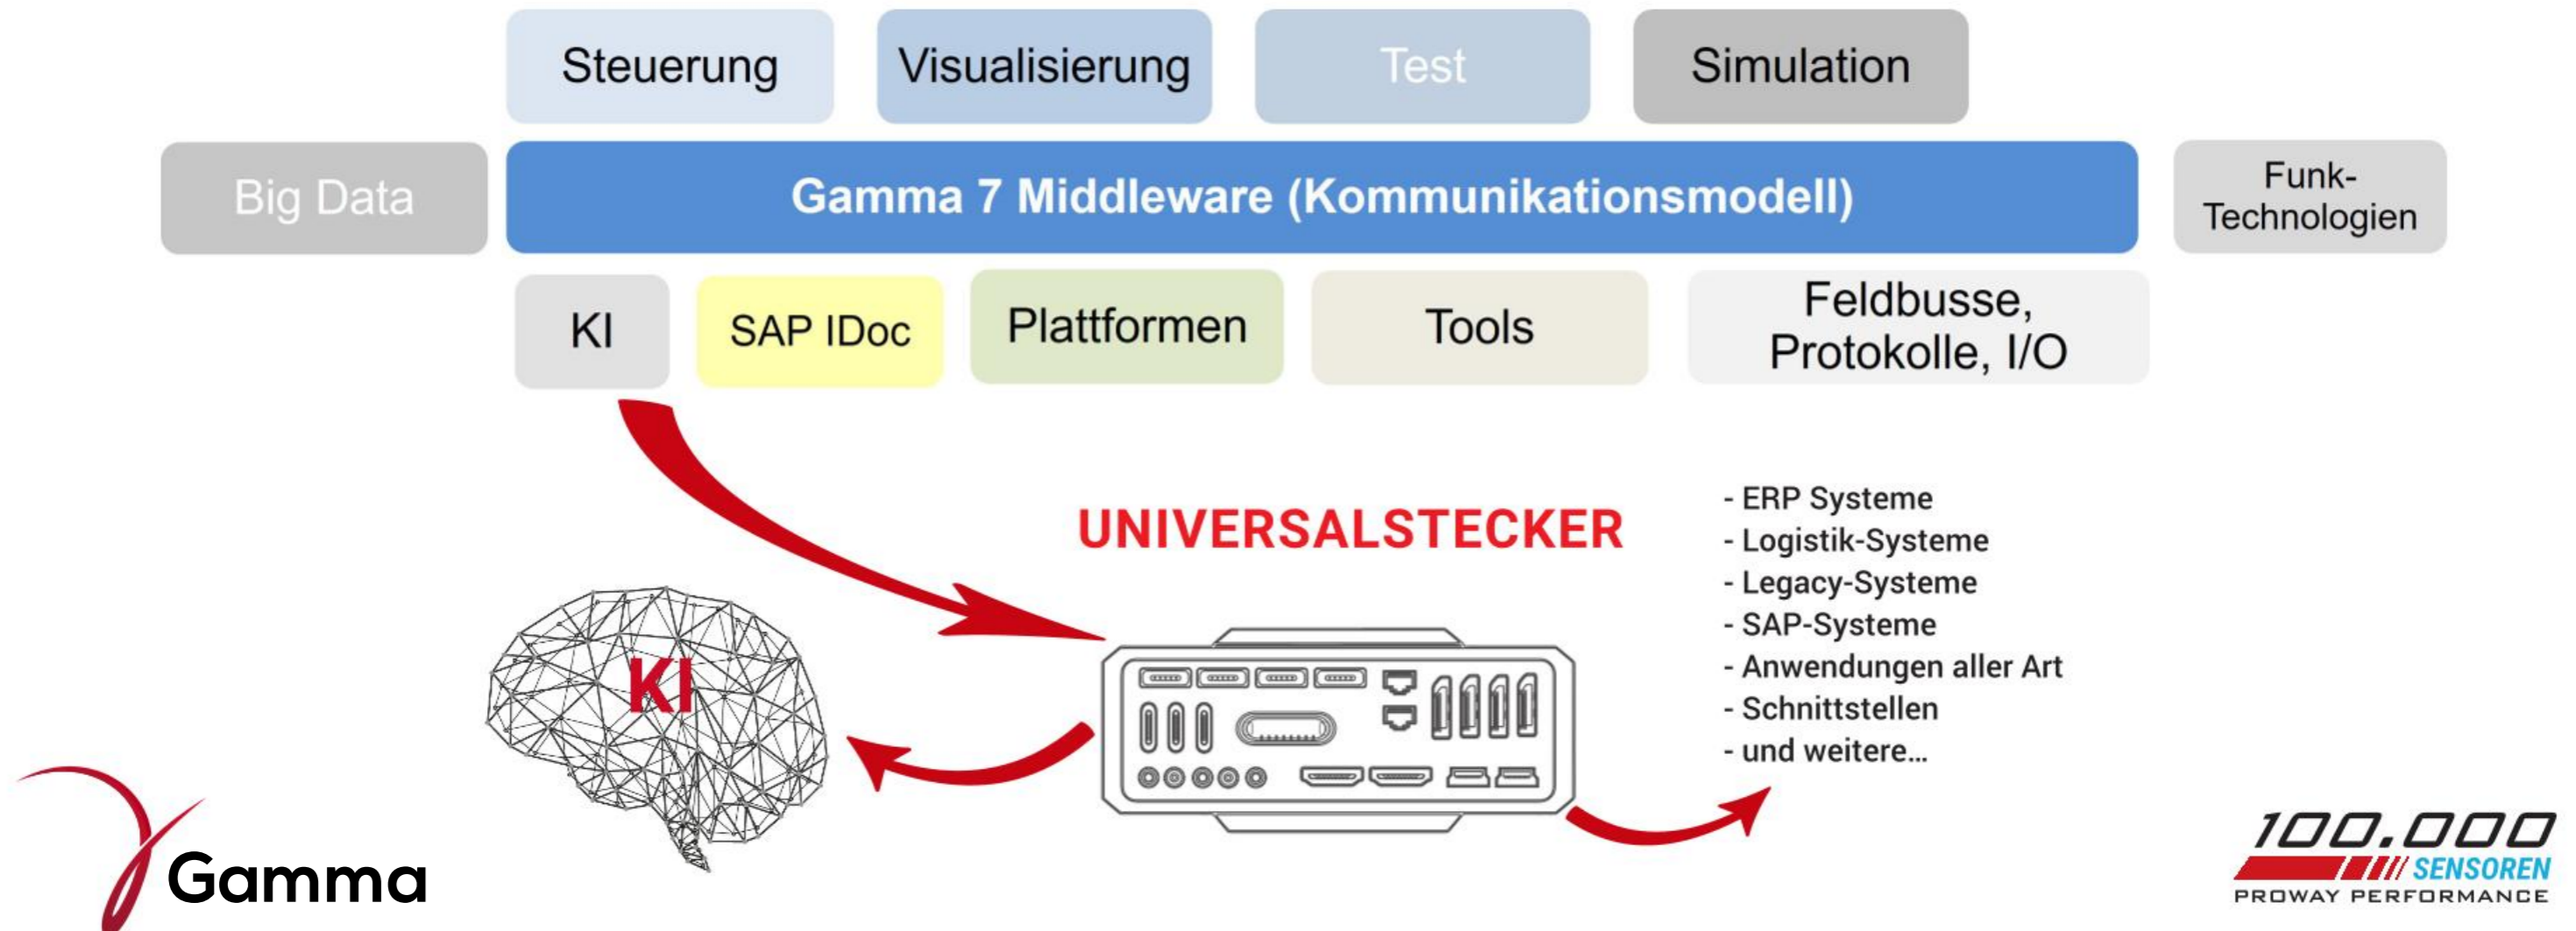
Steuerung

Visualisierung

Test

Simulation

Big Data

Gamma 7 Middleware (Kommunikationsmodell)

Funk-Technologien

KI

SAP IDoc

Plattformen

Tools

Feldbusse, Protokolle, I/O

UNIVERSALSTECKER

- ERP Systeme
- Logistik-Systeme
- Legacy-Systeme
- SAP-Systeme
- Anwendungen aller Art
- Schnittstellen
- und weitere…

KI

Gamma

100.000 SENSOREN
PROWAY PERFORMANCE